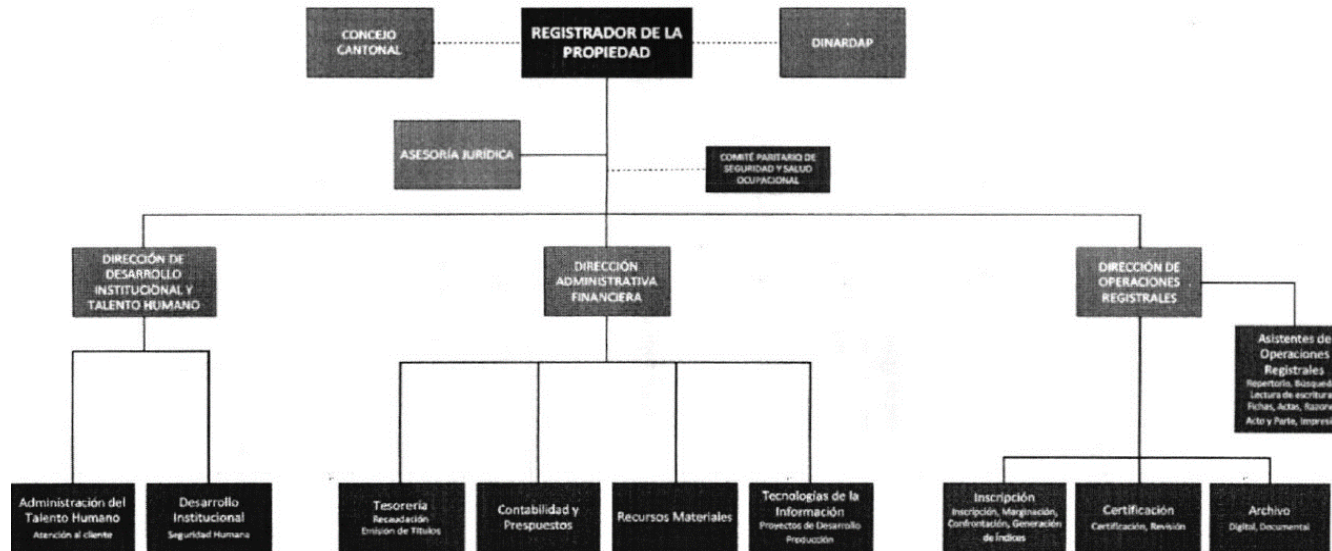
CONCEJO CANTONAL

REGISTRADOR DE LA PROPIEDAD

DINARDAP

ASESORÍA JURÍDICA

COMITÉ PARITARIO DE SEGURIDAD Y SALUD OCUPACIONAL

DIRECCIÓN DE DESARROLLO INSTITUCIONAL Y TALENTO HUMANO

DIRECCIÓN ADMINISTRATIVA FINANCIERA

DIRECCIÓN DE OPERACIONES REGISTRALES

Asistentes de Operaciones Registrales
Repertorio, Búsqued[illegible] Lectura de escritura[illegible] Fichas, Actas, Razone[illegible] Acto y Parte, Impres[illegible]

Administración del Talento Humano
Atención al cliente

Desarrollo Institucional
Seguridad Humana

Tesorería
Recaudación
Emisión de Títulos

Contabilidad y Prespuestos

Recursos Materiales

Tecnologías de la Información
Proyectos de Desarrollo
Producción

Inscripción
Inscripción, Marginación, Confrontación, Generación de índices

Certificación
Certificación, Revisión

Archivo
Digital, Documental